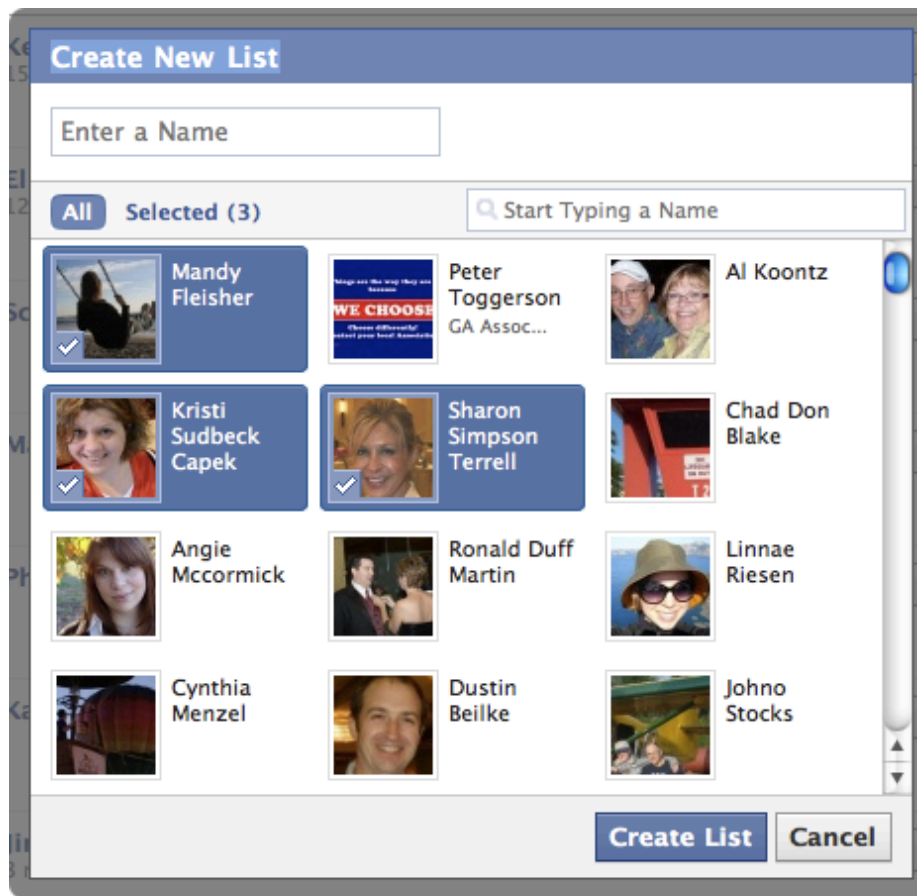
Create New List

Enter a Name

All Selected (3)

Start Typing a Name

Mandy Fleisher

Peter Toggerson
GA Assoc...

WE CHOOSE

Al Koontz

Kristi Sudbeck Capek

Sharon Simpson Terrell

Chad Don Blake

Angie Mccormick

Ronald Duff Martin

Linnae Riesen

Cynthia Menzel

Dustin Beilke

Johno Stocks

Create List
Cancel